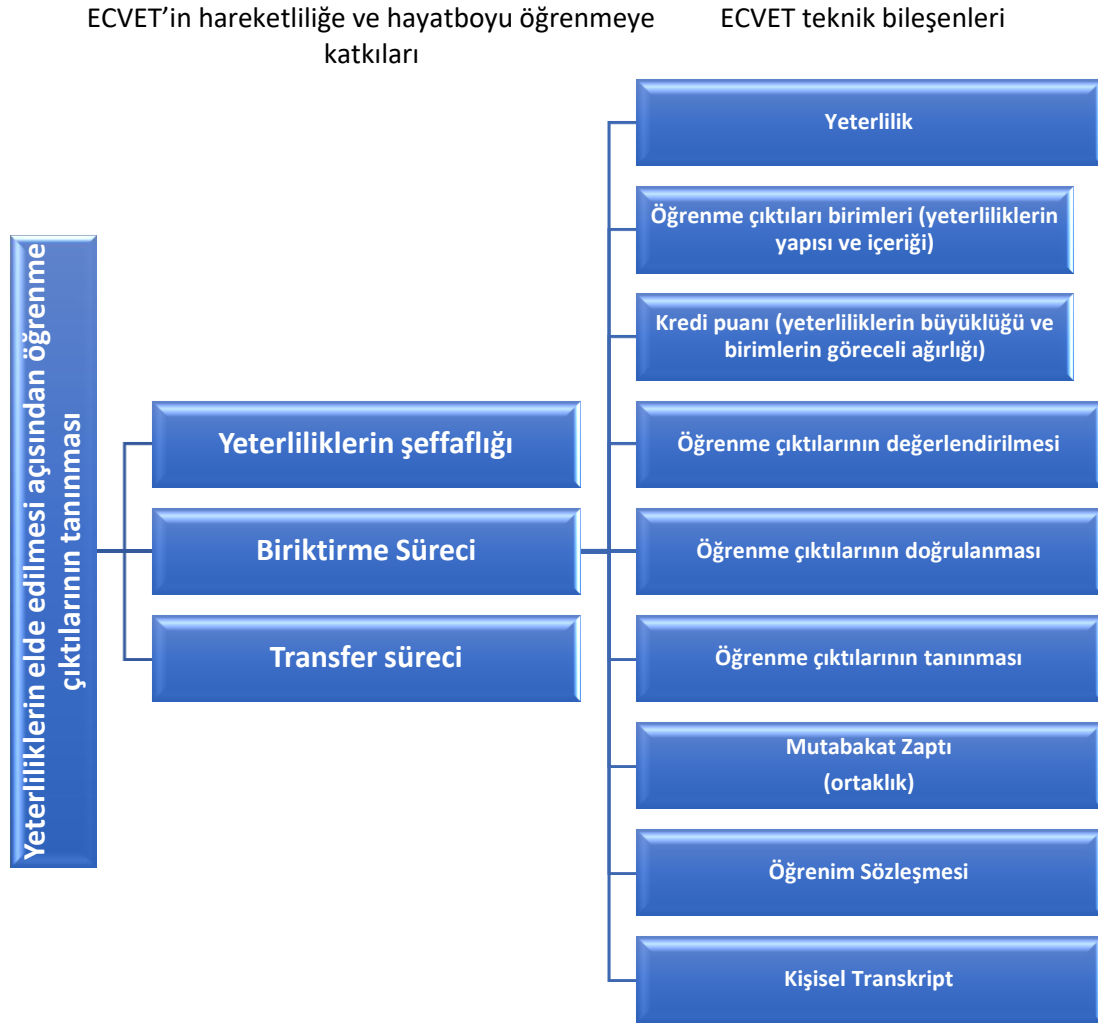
ECVET'in hareketliliğe ve hayatboyu öğrenmeye katkıları

ECVET teknik bileşenleri

Yeterliliklerin elde edilmesi açısından öğrenme çıktılarının tanınması

Yeterliliklerin şeffaflığı

Biriktirme Süreci

Transfer süreci

Yeterlilik

Öğrenme çıktıları birimleri (yeterliliklerin yapısı ve içeriği)

Kredi puanı (yeterliliklerin büyüklüğü ve birimlerin göreceli ağırlığı)

Öğrenme çıktılarının değerlendirilmesi

Öğrenme çıktılarının doğrulanması

Öğrenme çıktılarının tanınması

Mutabakat Zaptı
(ortaklık)

Öğrenim Sözleşmesi

Kişisel Transkript